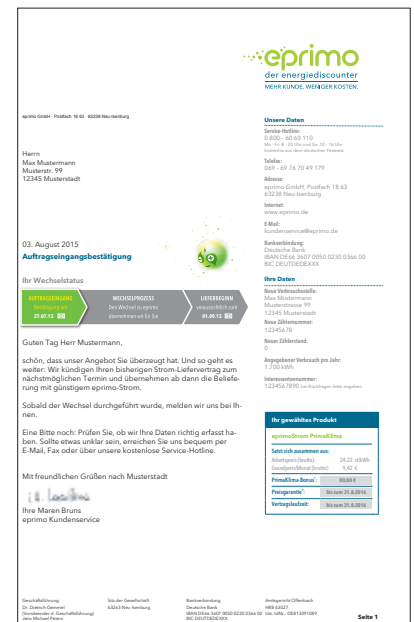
eprimo
der energiediscounter
MEHR KUNDE. WENIGER KOSTEN.

eprimo GmbH · Postfach 18 63 · 63228 Neu-Isenburg

Herrn
Max Mustermann
Musterstr. 99
12345 Musterstadt

03. August 2015
Auftragseingangsbestätigung

Ihr Wechselstatus

AUFTRAGSEINGANG
Bestätigung am
27.07.15

WECHSELPROZESS
Den Wechsel zu eprimo übernehmen wir für Sie

LIEFERBEGINN
voraussichtlich zum
01.09.15

Guten Tag Herr Mustermann,

schön, dass unser Angebot Sie überzeugt hat. Und so geht es weiter: Wir kündigen Ihren bisherigen Strom-Liefervertrag zum nächstmöglichen Termin und übernehmen ab dann die Belieferung mit günstigem eprimo-Strom.

Sobald der Wechsel durchgeführt wurde, melden wir uns bei Ihnen.

Eine Bitte noch: Prüfen Sie, ob wir Ihre Daten richtig erfasst haben. Sollte etwas unklar sein, erreichen Sie uns bequem per E-Mail, Fax oder über unsere kostenlose Service-Hotline.

Mit freundlichen Grüßen nach Musterstadt

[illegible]

Ihre Maren Bruns
eprimo Kundenservice

Unsere Daten

Service-Hotline:
0 800 – 60 60 110
Mo - Fr. 8 - 20 Uhr und Sa. 10 - 16 Uhr
kostenlos aus dem deutschen Festnetz

Telefax:
069 – 69 76 70 49 179

Adresse:
eprimo GmbH, Postfach 18 63
63238 Neu-Isenburg

Internet:
www.eprimo.de

E-Mail:
kundenservice@eprimo.de

Bankverbindung:
Deutsche Bank
IBAN DE66 3607 0050 0230 0366 00
BIC DEUTDEDEXXX

Ihre Daten

Neue Verbrauchsstelle:
Max Mustermann
Musterstrasse 99
12345 Musterstadt

Neue Zählernummer:
12345678

Neuer Zählerstand:
0

Angegebener Verbrauch pro Jahr:
1.700 kWh

Interessentennummer:
1234567890 bei Rückfragen bitte angeben

Ihr gewähltes Produkt

eprimoStrom PrimaKlima

Setzt sich zusammen aus:
Arbeitspreis (brutto): 24,22 ct/kWh
Grundpreis/Monat (brutto): 9,42 €

PrimaKlima-Bonus¹: 80,00 €

Preisgarantie²: bis zum 31.8.2016

Vertragslaufzeit: bis zum 31.8.2016

Geschäftsführung
Dr. Dietrich Gemmel
(Vorsitzender d. Geschäftsführung)
Jens Michael Peters

Sitz der Gesellschaft
63263 Neu-Isenburg

Bankverbindung
Deutsche Bank
IBAN DE66 3607 0050 0230 0366 00
BIC DEUTDEDEXXX

Amtsgericht Offenbach
HRB 43027
Ust.-IdNr.: DE813091089

Seite 1